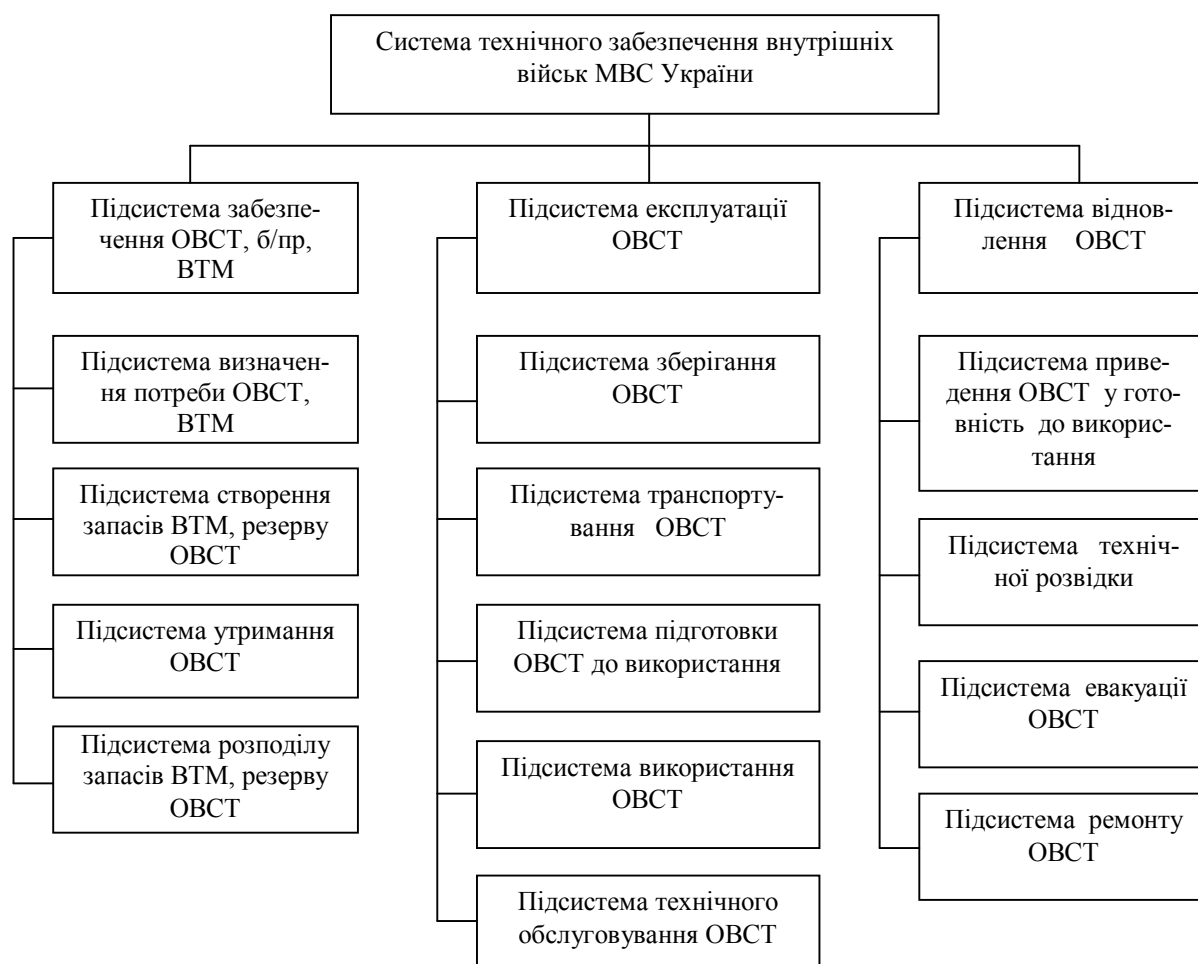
Система технічного забезпечення внутрішніх військ МВС України

Підсистема забезпечення ОВСТ, б/пр, ВТМ

Підсистема визначення потреби ОВСТ, ВТМ

Підсистема створення запасів ВТМ, резерву ОВСТ

Підсистема утримання ОВСТ

Підсистема розподілу запасів ВТМ, резерву ОВСТ

Підсистема експлуатації ОВСТ

Підсистема зберігання ОВСТ

Підсистема транспортування ОВСТ

Підсистема підготовки ОВСТ до використання

Підсистема використання ОВСТ

Підсистема технічного обслуговування ОВСТ

Підсистема відновлення ОВСТ

Підсистема приведення ОВСТ у готовність до використання

Підсистема технічної розвідки

Підсистема евакуації ОВСТ

Підсистема ремонту ОВСТ